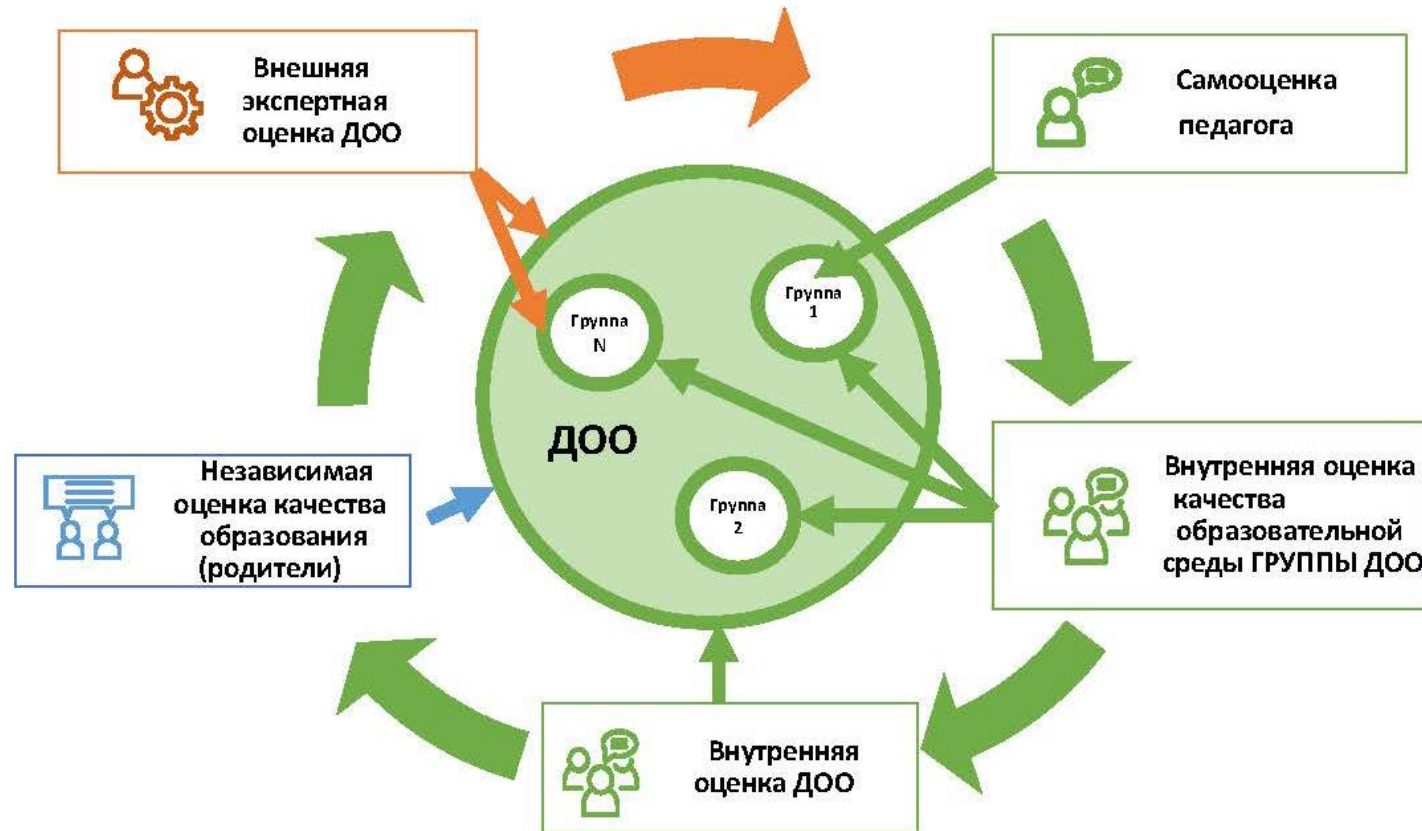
Внешняя экспертная оценка ДОО

Самооценка педагога

Группа N

Группа 1

ДОО

Группа 2

Независимая оценка качества образования (родители)

Внутренняя оценка качества образовательной среды ГРУППЫ ДОО

Внутренняя оценка ДОО